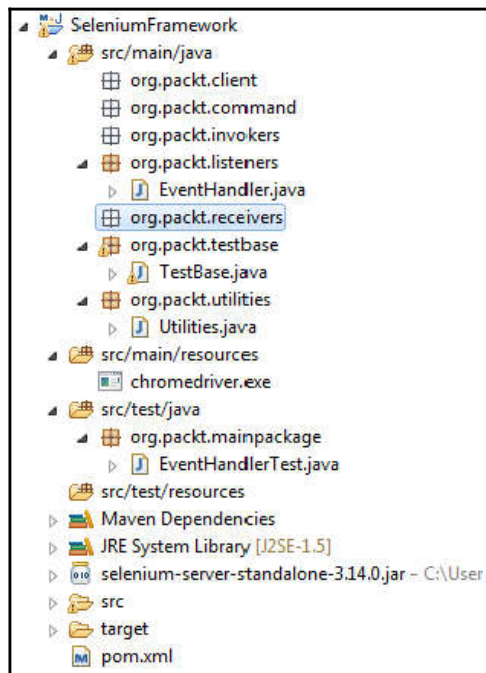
SeleniumFramework
src/main/java
org.packt.client
org.packt.command
org.packt.invokers
org.packt.listeners
EventHandler.java
org.packt.receivers
org.packt.testbase
TestBase.java
org.packt.utilities
Utilities.java
src/main/resources
chromedriver.exe
src/test/java
org.packt.mainpackage
EventHandlerTest.java
src/test/resources
Maven Dependencies
JRE System Library [J2SE-1.5]
selenium-server-standalone-3.14.0.jar - C:\User
src
target
pom.xml